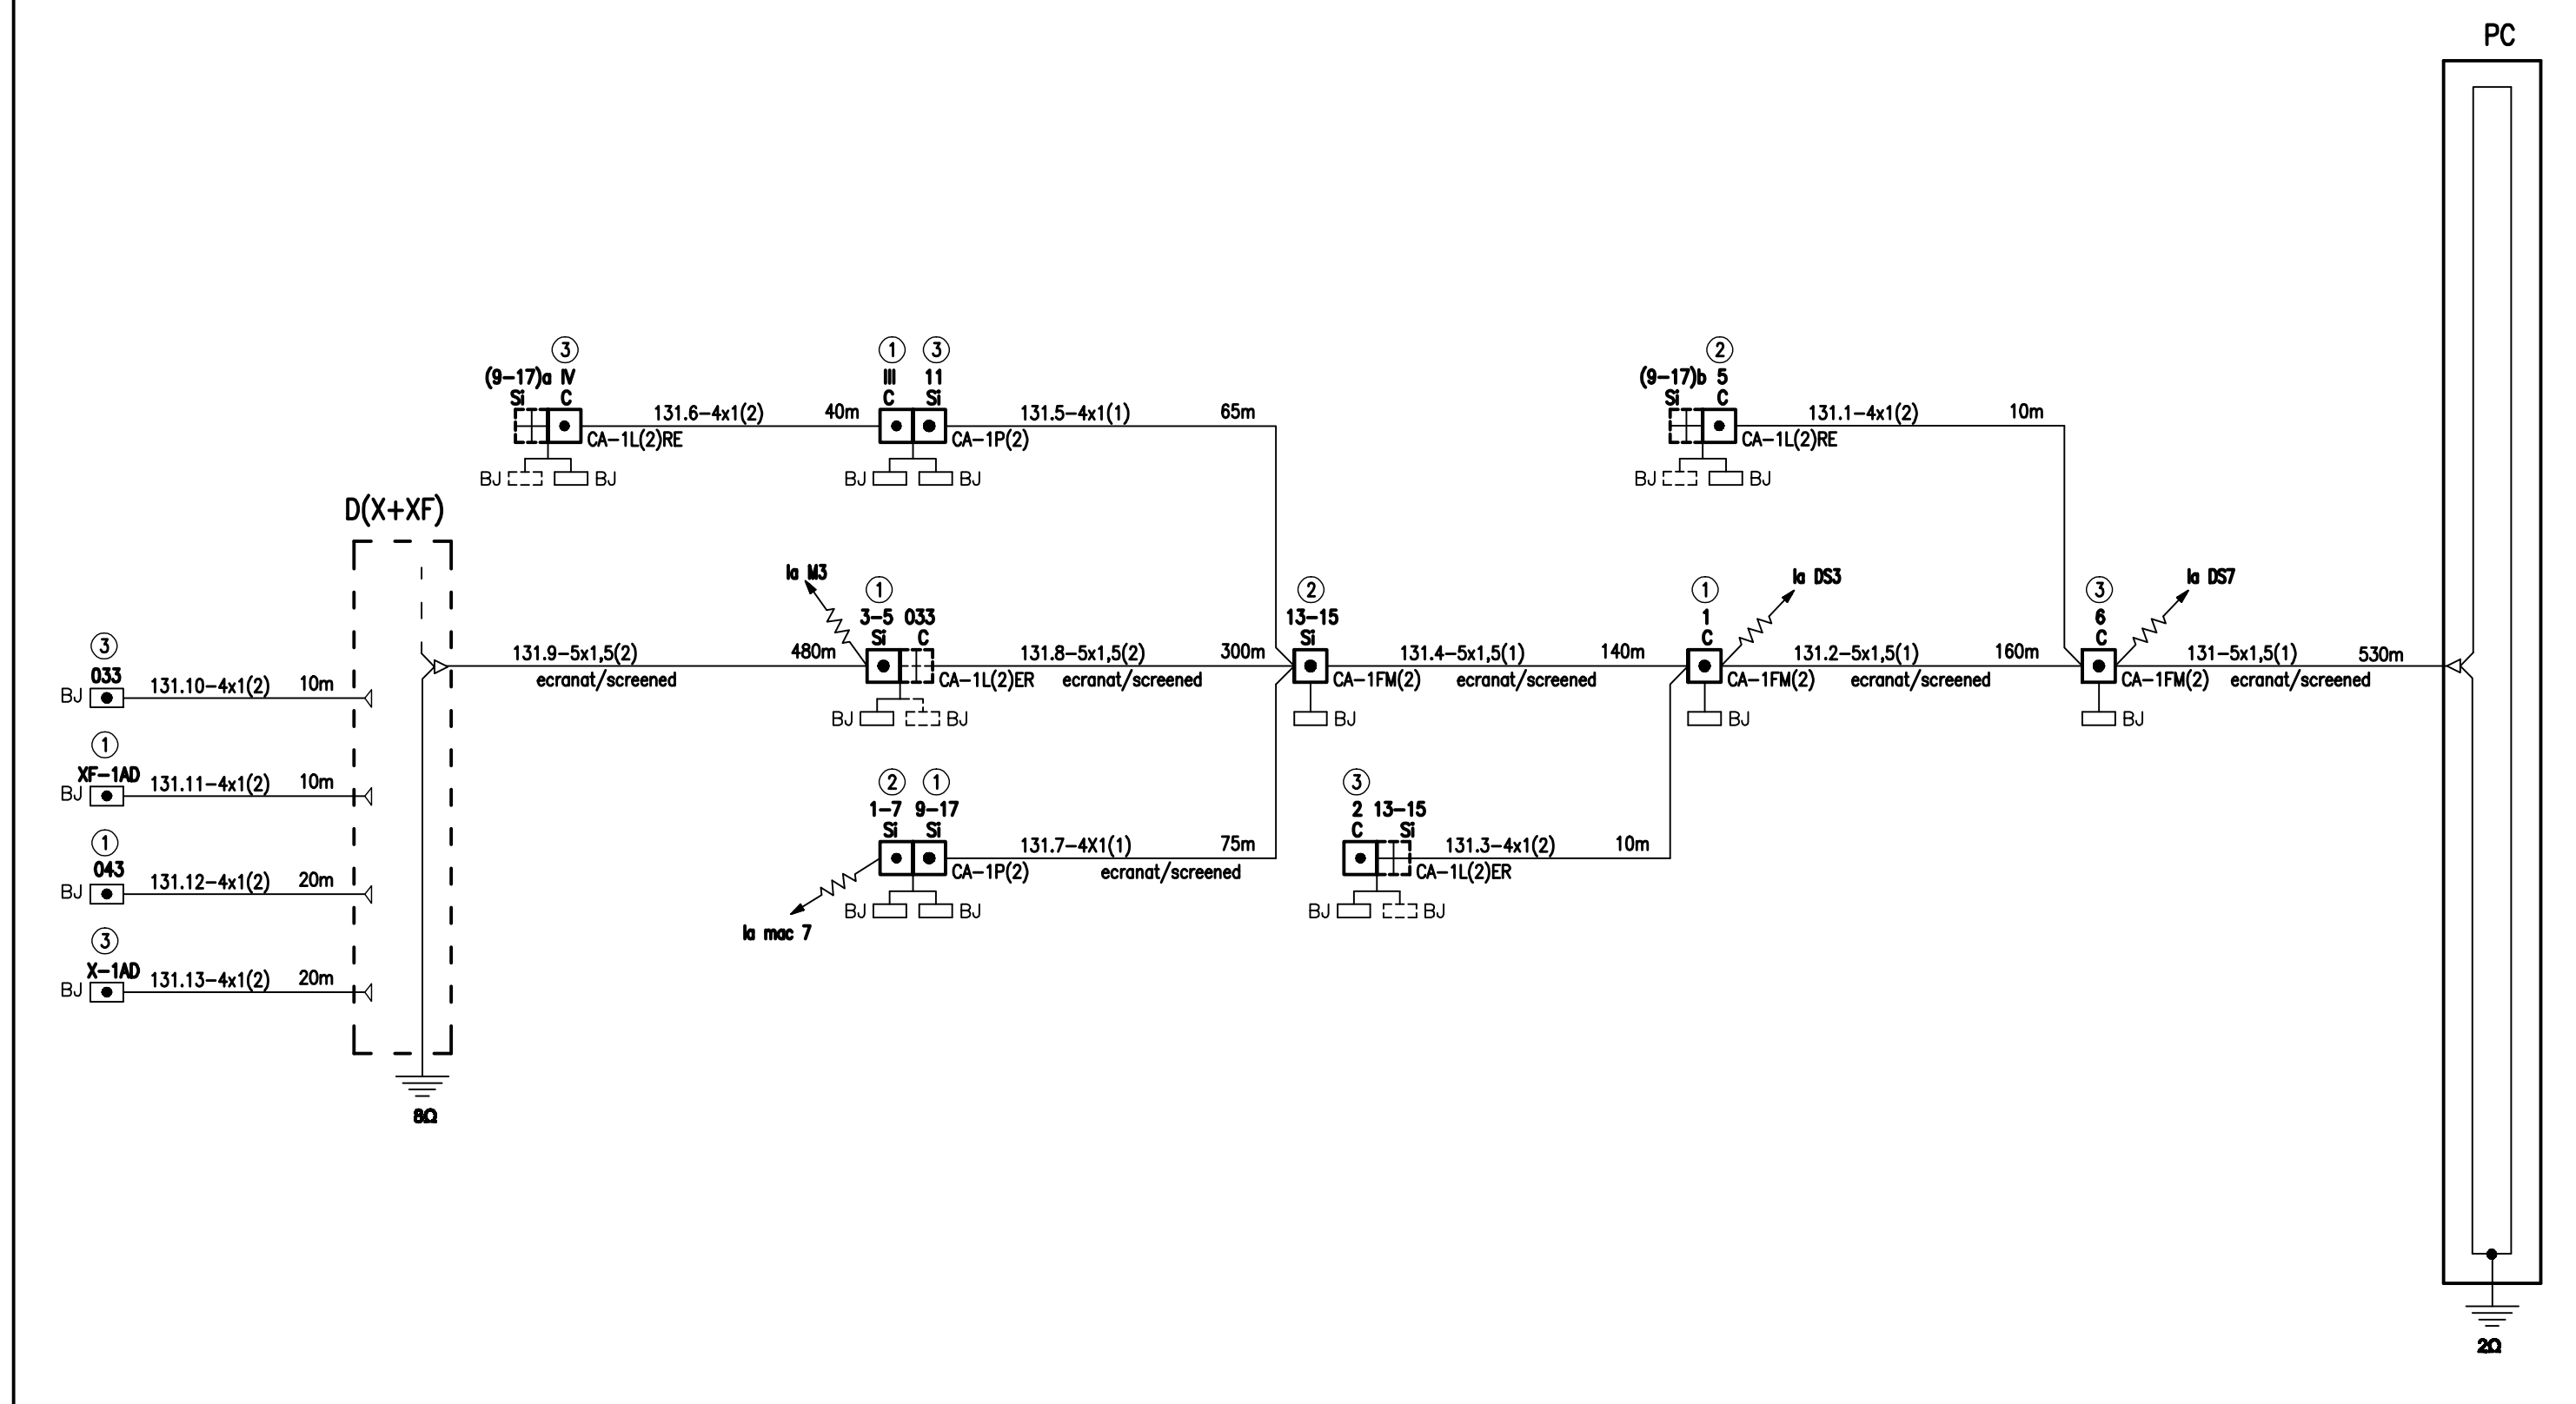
PC

③
(9–17)a IV
Si C
CA–1L(2)RE
BJ BJ
131.6–4x1(2) 40m

① ③
III 11
C Si
CA–1P(2)
BJ BJ
131.5–4x1(1) 65m

②
(9–17)b 5
Si C
CA–1L(2)RE
BJ BJ
131.1–4x1(2) 10m

D(X+XF)

③
033
BJ
131.10–4x1(2) 10m

①
XF–1AD
BJ
131.11–4x1(2) 10m

①
043
BJ
131.12–4x1(2) 20m

③
X–1AD
BJ
131.13–4x1(2) 20m

8Ω

131.9–5x1,5(2) 480m
ecranat/screened

la M3
①
3–5 033
Si C
CA–1L(2)ER
BJ BJ

131.8–5x1,5(2) 300m
ecranat/screened

②
13–15
Si
CA–1FM(2)
BJ

131.4–5x1,5(1) 140m
ecranat/screened

①
1
C
la DS3
CA–1FM(2)
BJ

131.2–5x1,5(1) 160m
ecranat/screened

③
6
C
la DS7
CA–1FM(2)
BJ

131–5x1,5(1) 530m
ecranat/screened

② ①
1–7 9–17
Si Si
CA–1P(2)
BJ BJ
la mac 7
131.7–4X1(1) 75m
ecranat/screened

③
2 13–15
C Si
CA–1L(2)ER
BJ BJ
131.3–4x1(2) 10m

2Ω